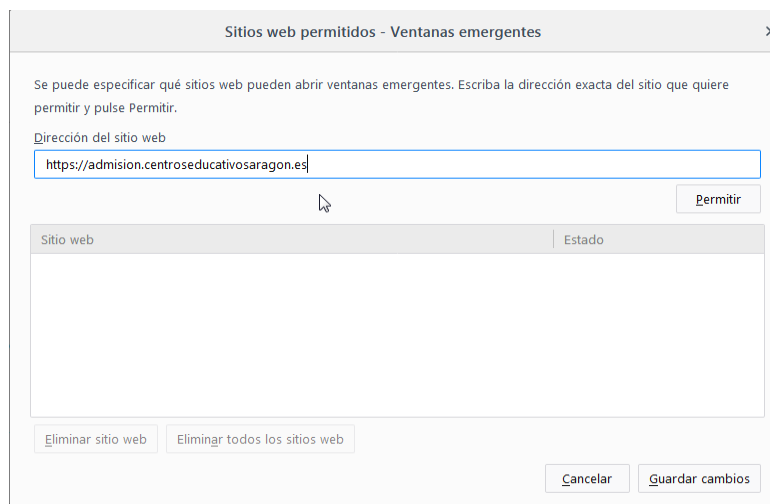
Sitios web permitidos - Ventanas emergentes

Se puede especificar qué sitios web pueden abrir ventanas emergentes. Escriba la dirección exacta del sitio que quiere permitir y pulse Permitir.

Dirección del sitio web

https://admision.centroseducativosaragon.es

Permitir

| Sitio web | Estado |
|---|---|

Eliminar sitio web

Eliminar todos los sitios web

Cancelar

Guardar cambios